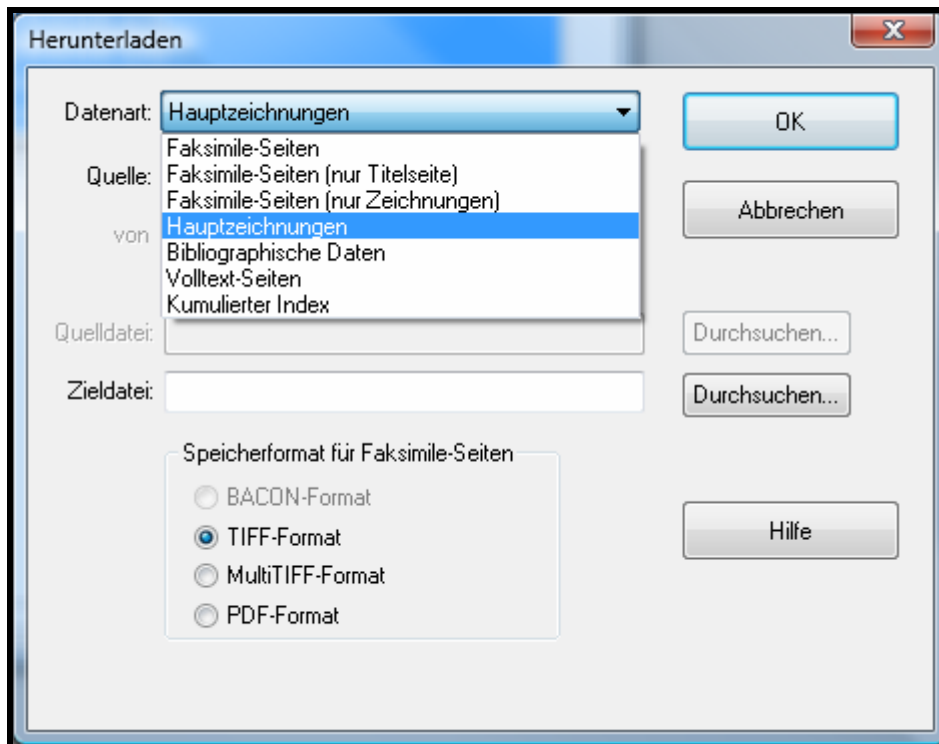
Herunterladen

Datenart: Hauptzeichnungen

Faksimile-Seiten
Faksimile-Seiten (nur Titelseite)
Faksimile-Seiten (nur Zeichnungen)
Hauptzeichnungen
Bibliographische Daten
Volltext-Seiten
Kumulierter Index

Quelle:

von

Quelldatei:

Zieldatei:

OK

Abbrechen

Durchsuchen...

Durchsuchen...

Speicherformat für Faksimile-Seiten

BACON-Format
TIFF-Format
MultiTIFF-Format
PDF-Format

Hilfe